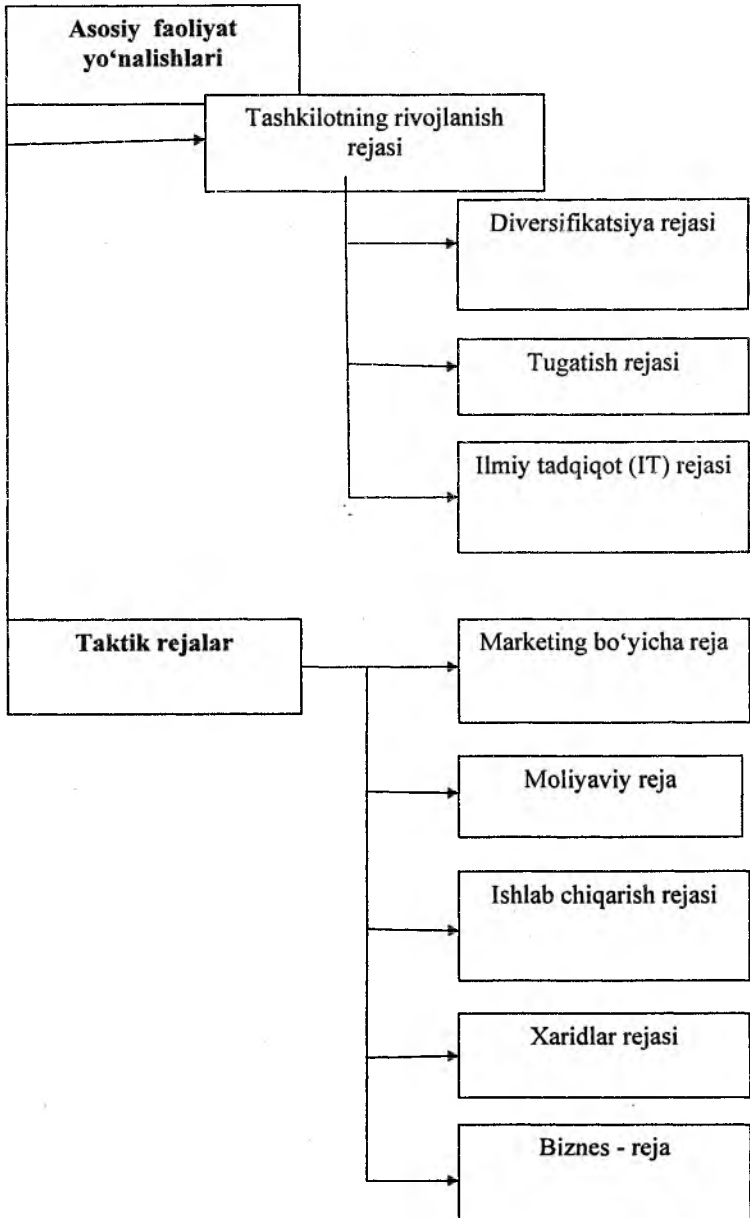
**Asosiy faoliyat yo‘nalishlari**

Tashkilotning rivojlanish rejasi

Diversifikatsiya rejasi

Tugatish rejasi

Ilmiy tadqiqot (IT) rejasi

**Taktik rejalar**

Marketing bo‘yicha reja

Moliyaviy reja

Ishlab chiqarish rejasi

Xaridlar rejasi

Biznes - reja